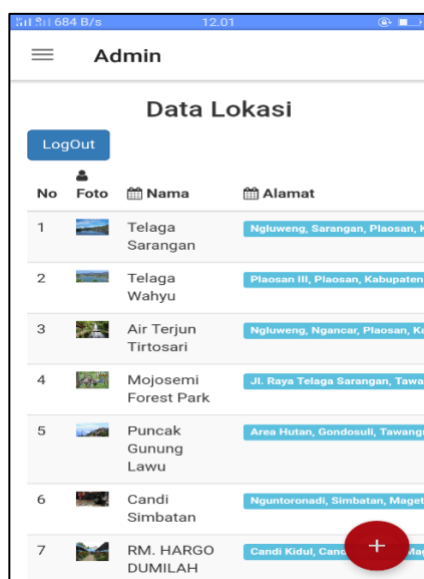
684 B/s 12.01

Admin

Data Lokasi

LogOut

| No | Foto | Nama | Alamat |
|---|---|---|---|
| 1 | | Telaga Sarangan | Ngluweng, Sarangan, Plaosan, K |
| 2 | | Telaga Wahyu | Plaosan III, Plaosan, Kabupaten |
| 3 | | Air Terjun Tirtosari | Ngluweng, Ngancar, Plaosan, Ka |
| 4 | | Mojosemi Forest Park | Jl. Raya Telaga Sarangan, Tawa |
| 5 | | Puncak Gunung Lawu | Area Hutan, Gondosuli, Tawang |
| 6 | | Candi Simbatan | Nguntoronadi, Simbatan, Maget |
| 7 | | RM. HARGO DUMILAH | Candi Kidul, Canc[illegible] Mag |

+